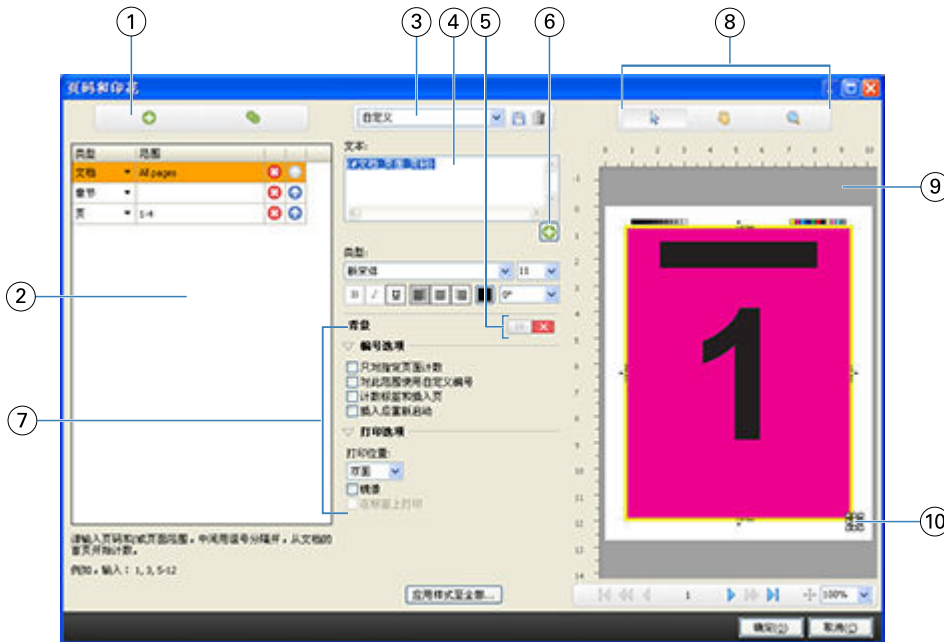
1
3
4
5
6
8
页码和印记
自定义
文本:
类型 范围
文档 All pages
章节
页 1-4
2
字型:
新宋体
11
0°
9
背景
编号选项
只对指定页面计数
对此范围使用自定义编号
计数标签和插入页
插入后重新启动
7
打印选项
打印位置:
正面
镜像
在标签上打印
1
10
请输入页码和/或页面范围。中间用逗号分隔开。从文档的首页开始计数。
例如,输入:1, 3, 5-12
应用样式至全部...
1
100%
确定(O)
取消(C)